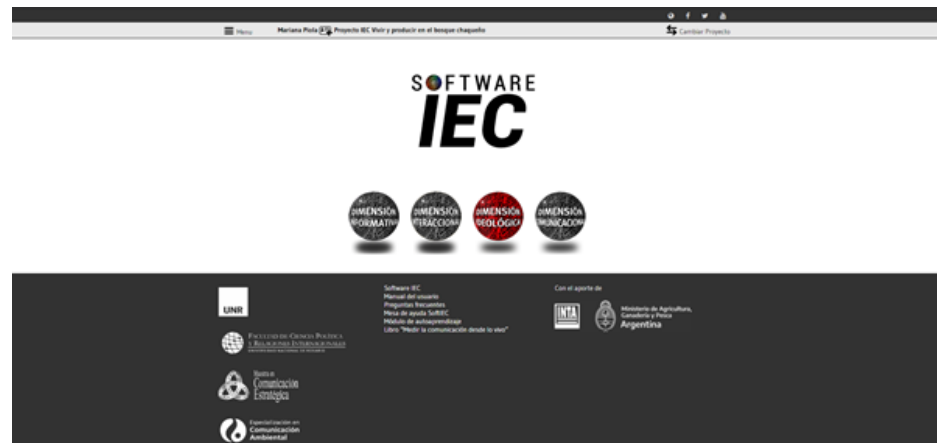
Menu Mariana Piola Proyecto IEC Vivir y producir en el bosque chaqueño Cambiar Proyecto

SOFTWARE
IEC

DIMENSIÓN INFORMATIVA
DIMENSIÓN INTERACCIONAL
DIMENSIÓN IDEOLÓGICA
DIMENSIÓN COMUNICACIONAL

UNR

Facultad de Ciencia Política y Relaciones Internacionales
Universidad Nacional de Rosario

Maestría en Comunicación Estratégica

Especialización en Comunicación Ambiental

Software IEC
Manual del usuario
Preguntas frecuentes
Mesa de ayuda SoftIEC
Módulo de autoaprendizaje
Libro "Medir la comunicación desde lo vivo"

Con el aporte de

INTA

Ministerio de Agricultura, Ganadería y Pesca
Argentina